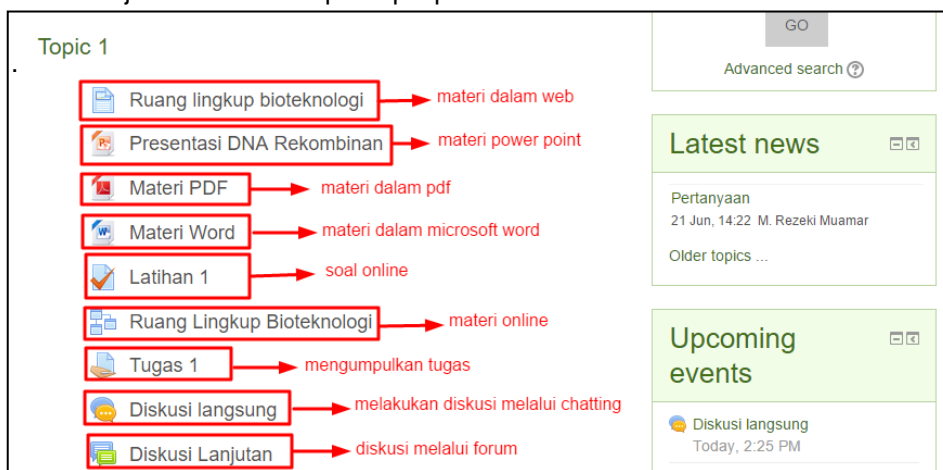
Topic 1

Ruang lingkup bioteknologi materi dalam web

Presentasi DNA Rekombinan materi power point

Materi PDF materi dalam pdf

Materi Word materi dalam microsoft word

Latihan 1 soal online

Ruang Lingkup Bioteknologi materi online

Tugas 1 mengumpulkan tugas

Diskusi langsung melakukan diskusi melalui chatting

Diskusi Lanjutan diskusi melalui forum

GO

Advanced search

Latest news

Pertanyaan
21 Jun, 14:22 M. Rezeki Muamar

Older topics ...

Upcoming events

Diskusi langsung
Today, 2:25 PM